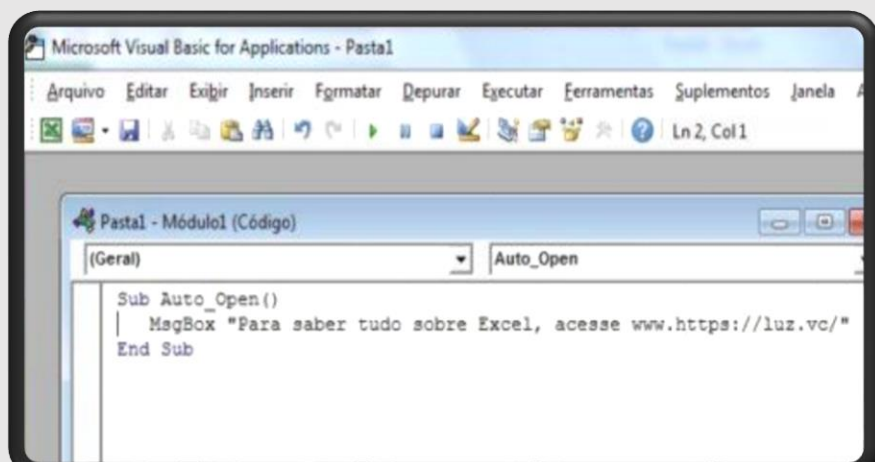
Microsoft Visual Basic for Applications - Pasta1

Arquivo Editar Exibir Inserir Formatar Depurar Executar Ferramentas Suplementos Janela A

Ln 2, Col 1

Pasta1 - Módulo1 (Código)

(Geral)

Auto_Open

Sub Auto_Open()
MsgBox "Para saber tudo sobre Excel, acesse www.https://luz.vc/"
End Sub